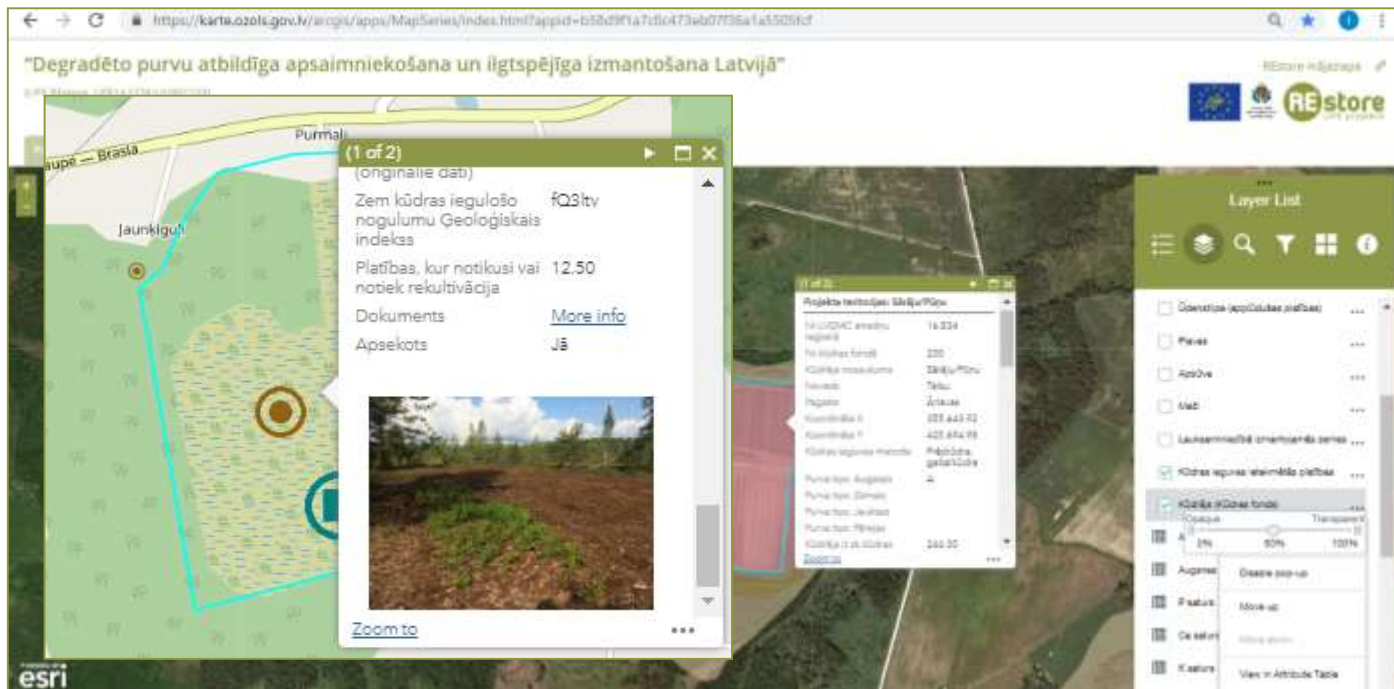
https://karte.ozols.gov.lv/arcgis/apps/MapSeries/index.html?appid=b58d9f1a7c0c473eb07f36a1a5505fcf

"Degradēto purvu atbildīga apsaimniekošana un ilgtspējīga izmantošana Latvijā"

REstore mājaslapa

REstore

Purmali
Laupe — Brasla
Jaunkiguļi

(1 of 2)

(oriģinālie dati)

| | |
|---|---|
| Zem kūdras iegulošo nogulumu Ģeoloģiskais indekss | fQ3ltv |
| Platības, kur notikusi vai notiek rekultivācija | 12.50 |
| Dokuments | More info |
| Apsekots | Jā |

Zoom to

(1 of 2)
Projekta teritorija: Sīkšņu/Pūru

| | |
|---|---|
| Nr.LVGMC atradņu reģistrā | 16.534 |
| Nr.kūdras fondā | 230 |
| Kūdras mosaukums | Sīkšņu/Pūru |
| Novads | Talsu |
| Pagasts | Ārlavas |
| Koordināta X | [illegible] |
| Koordināta Y | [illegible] |
| Kūdras ieguves metode | Frēzkūdra, gabalkūdra |
| Purva tips: Augstais | 4 |
| Purva tips: Zemais | |
| Purva tips: Jauktais | |
| Purva tips: Pārejas | |
| Kūdras II.ch kūdras | 244.30 |

Zoom to

Layer List

Ūdenstipa (applūdušas platības)
Pļavas
Aprūve
Meži
Lauksaimniecībā izmantojamās zemes
Kūdras ieguves iekārtotās platības
Kūdrāja (Kūdras fonds)
Opaque
Transparent
0%
50%
100%
Augsnes
P saturs
Ca saturs
K saturs
Disable pop-up
Move up
Move down
View in Attribute Table

esri